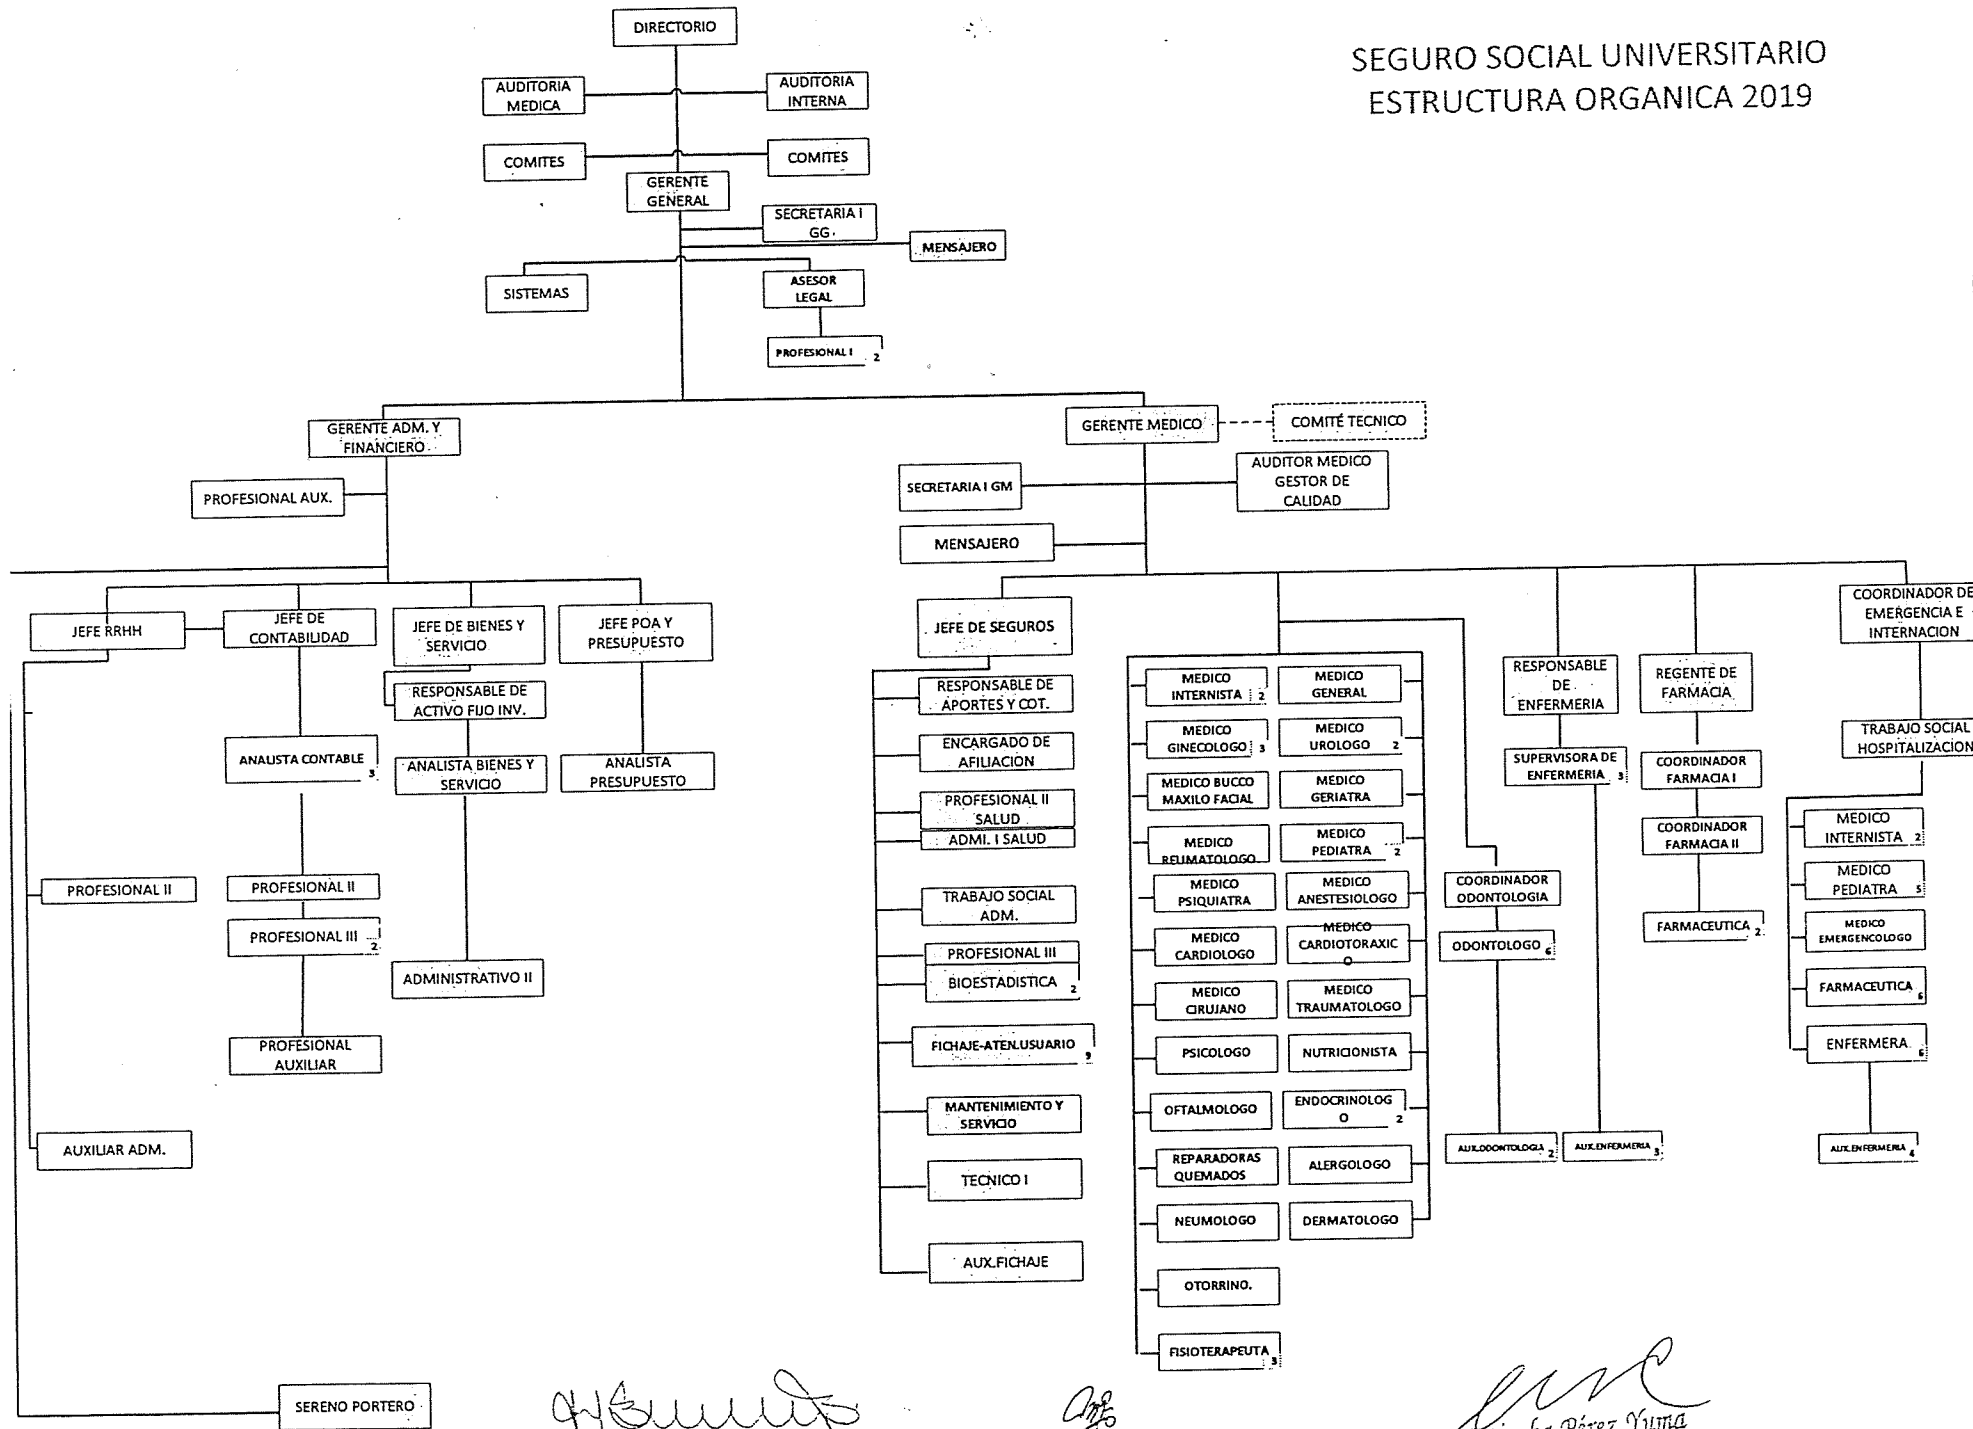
SEGURO SOCIAL UNIVERSITARIO
ESTRUCTURA ORGANICA 2019

DIRECTORIO

AUDITORIA MEDICA

AUDITORIA INTERNA

COMITES

COMITES

GERENTE GENERAL

SECRETARIA I GG

MENSAJERO

SISTEMAS

ASESOR LEGAL

PROFESIONAL I 2

GERENTE ADM. Y FINANCIERO

PROFESIONAL AUX.

GERENTE MEDICO

COMITÉ TECNICO

SECRETARIA I GM

AUDITOR MEDICO GESTOR DE CALIDAD

MENSAJERO

JEFE RRHH

JEFE DE CONTABILIDAD

JEFE DE BIENES Y SERVICIO

JEFE POA Y PRESUPUESTO

RESPONSABLE DE ACTIVO FIJO INV.

ANALISTA CONTABLE 3

ANALISTA BIENES Y SERVICIO

ANALISTA PRESUPUESTO

PROFESIONAL II

PROFESIONAL II

PROFESIONAL III 2

ADMINISTRATIVO II

PROFESIONAL AUXILIAR

AUXILIAR ADM.

SERENO PORTERO

JEFE DE SEGUROS

RESPONSABLE DE APORTES Y COT.

ENCARGADO DE AFILIACION

PROFESIONAL II SALUD

ADMI. I SALUD

TRABAJO SOCIAL ADM.

PROFESIONAL III

BIOESTADISTICA 2

FICHAJE-ATEN.USUARIO 9

MANTENIMIENTO Y SERVICIO

TECNICO I

AUX.FICHAJE

MEDICO INTERNISTA 2

MEDICO GENERAL

MEDICO GINECOLOGO 3

MEDICO UROLOGO 2

MEDICO BUCCO MAXILO FACIAL

MEDICO GERIATRA

MEDICO REUMATOLOGO

MEDICO PEDIATRA 2

MEDICO PSIQUIATRA

MEDICO ANESTESIOLOGO

MEDICO CARDIOLOGO

MEDICO CARDIOTORAXIC O

MEDICO CIRUJANO

MEDICO TRAUMATOLOGO

PSICOLOGO

NUTRICIONISTA

OFTALMOLOGO

ENDOCRINOLOG O 2

REPARADORAS QUEMADOS

ALERGOLOGO

NEUMOLOGO

DERMATOLOGO

OTORRINO.

FISIOTERAPEUTA 3

COORDINADOR ODONTOLOGIA

ODONTOLOGO 6

AUX.ODONTOLOGIA 2

RESPONSABLE DE ENFERMERIA

SUPERVISORA DE ENFERMERIA 3

AUX.ENFERMERIA 3

REGENTE DE FARMACIA

COORDINADOR FARMACIA I

COORDINADOR FARMACIA II

FARMACEUTICA 2

COORDINADOR DE EMERGENCIA E INTERNACION

TRABAJO SOCIAL HOSPITALIZACION

MEDICO INTERNISTA 2

MEDICO PEDIATRA 5

MEDICO EMERGENCOLOGO

FARMACEUTICA 6

ENFERMERA 6

AUX.ENFERMERIA 4

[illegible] Pérez Yuma